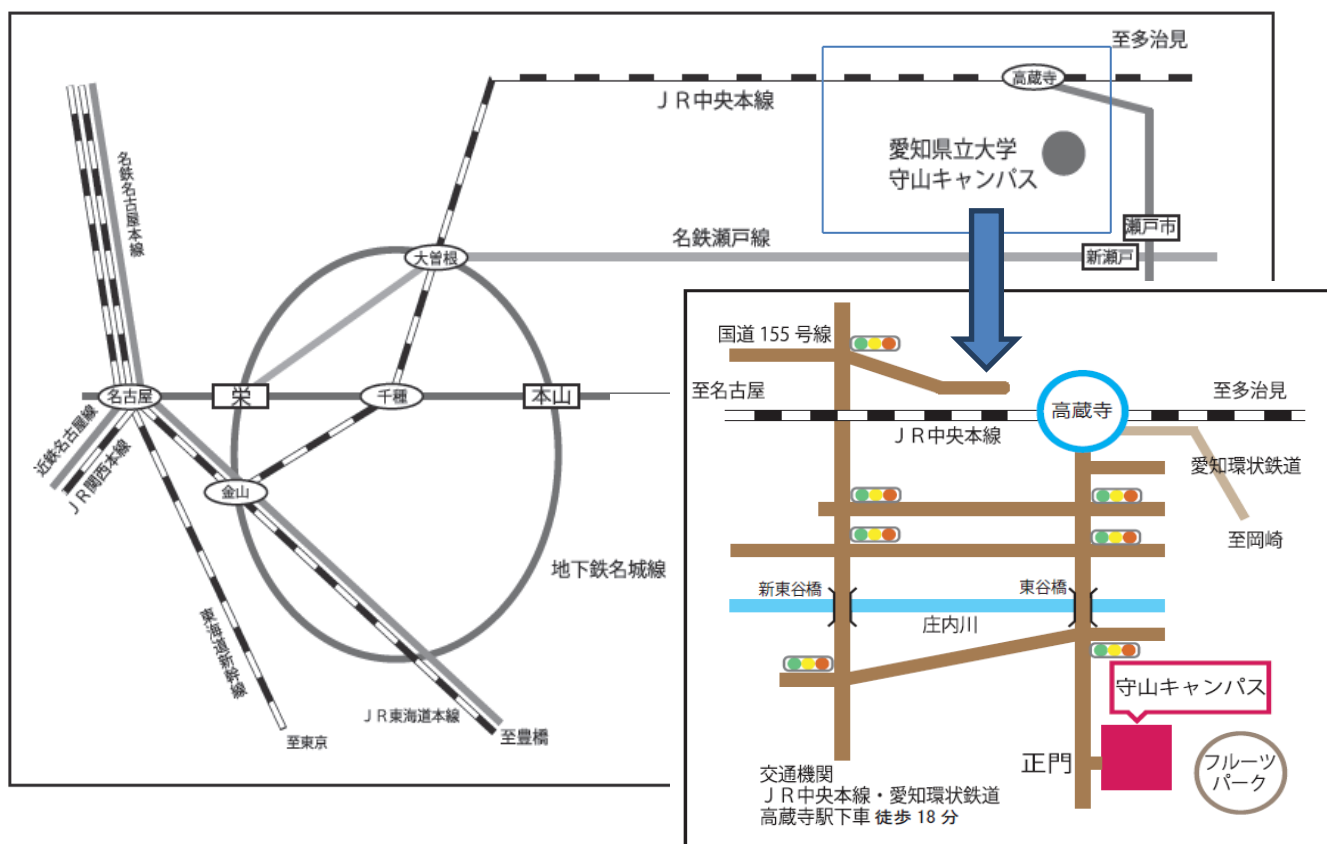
至多治見

高蔵寺

ＪＲ中央本線

愛知県立大学
守山キャンパス

名鉄名古屋本線

名鉄瀬戸線

瀬戸市

新瀬戸

大曽根

名古屋

栄

千種

本山

近鉄名古屋線

ＪＲ関西本線

金山

地下鉄名城線

東海道新幹線

ＪＲ東海道本線

至東京

至豊橋

国道 155 号線

至名古屋

高蔵寺

至多治見

ＪＲ中央本線

愛知環状鉄道

至岡崎

新東谷橋

東谷橋

庄内川

守山キャンパス

正門

フルーツ
パーク

交通機関
ＪＲ中央本線・愛知環状鉄道
高蔵寺駅下車 徒歩 18 分